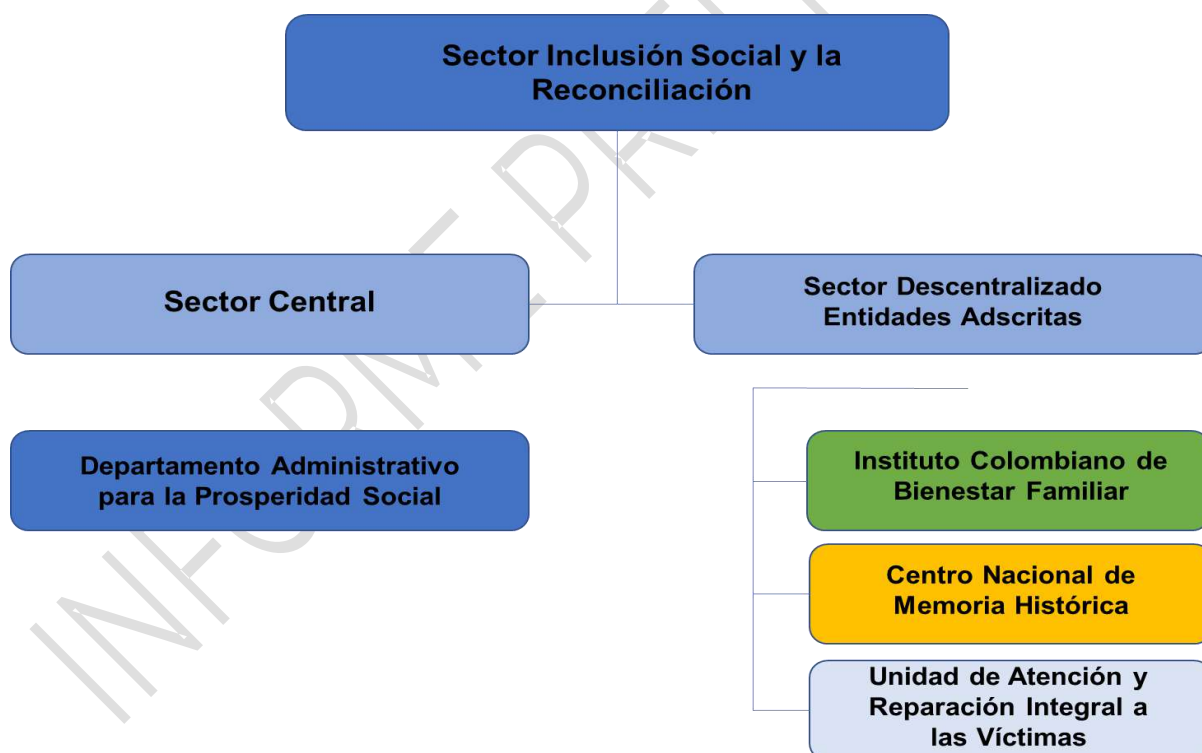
Sector Inclusión Social y la Reconciliación

Sector Central

Sector Descentralizado Entidades Adscritas

Departamento Administrativo para la Prosperidad Social

Instituto Colombiano de Bienestar Familiar

Centro Nacional de Memoria Histórica

Unidad de Atención y Reparación Integral a las Víctimas

INFORME PR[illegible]